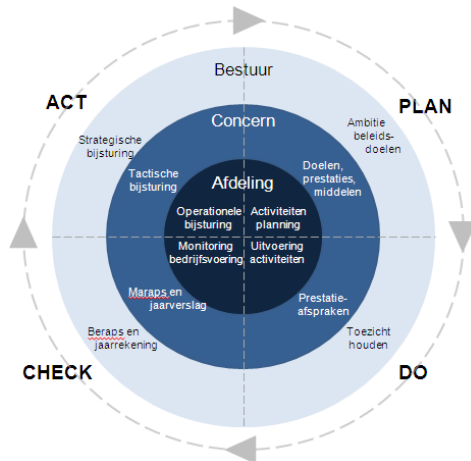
Bestuur

ACT

PLAN

Concern

Strategische bijsturing

Ambitie beleidsdoelen

Tactische bijsturing

Afdeling

Doelen, prestaties, middelen

Operationele bijsturing

Activiteiten planning

Monitoring bedrijfsvoering

Uitvoering activiteiten

Maraps en jaarverslag

Prestatieafspraken

Beraps en jaarrekening

Toezicht houden

CHECK

DO